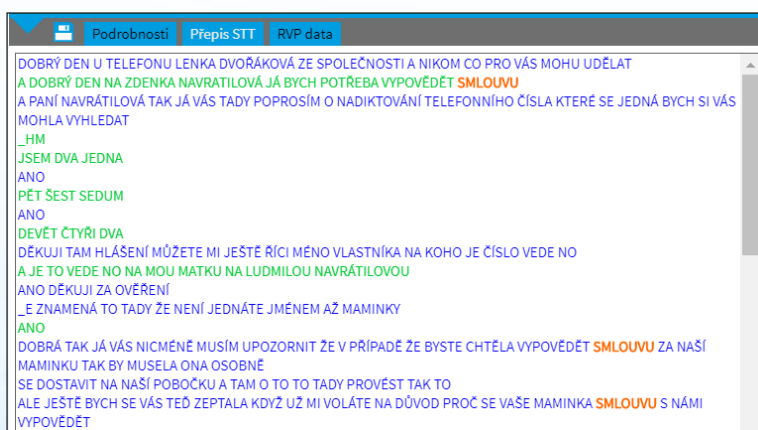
Podrobnosti Přepis STT RVP data

DOBRÝ DEN U TELEFONU LENKA DVOŘÁKOVÁ ZE SPOLEČNOSTI A NIKOM CO PRO VÁS MOHU UDĚLAT
A DOBRÝ DEN NA ZDENKA NAVRATILOVÁ JÁ BYCH POTŘEBA VYPOVĚDĚT SMLOUVU
A PANÍ NAVRÁTILOVÁ TAK JÁ VÁS TADY POPROSÍM O NADIKTOVÁNÍ TELEFONNÍHO ČÍSLA KTERÉ SE JEDNÁ BYCH SI VÁS MOHLA VYHLEDAT
_HM
JSEM DVA JEDNA
ANO
PĚT ŠEST SEDUM
ANO
DEVĚT ČTYŘI DVA
DĚKUJI TAM HLÁŠENÍ MŮŽETE MI JEŠTĚ ŘÍCI MÉNO VLASTNÍKA NA KOHO JE ČÍSLO VEDE NO
A JE TO VEDE NO NA MOU MATKU NA LUDMILOU NAVRÁTILOVOU
ANO DĚKUJI ZA OVĚŘENÍ
_E ZNAMENÁ TO TADY ŽE NENÍ JEDNÁTE JMÉNEM AŽ MAMINKY
ANO
DOBRÁ TAK JÁ VÁS NICMÉNĚ MUSÍM UPOZORNIT ŽE V PŘÍPADĚ ŽE BYSTE CHTĚLA VYPOVĚDĚT SMLOUVU ZA NAŠÍ MAMINKU TAK BY MUSELA ONA OSOBNĚ
SE DOSTAVIT NA NAŠÍ POBOČKU A TAM O TO TO TADY PROVÉST TAK TO
ALE JEŠTĚ BYCH SE VÁS TEĎ ZEPTALA KDYŽ UŽ MI VOLÁTE NA DŮVOD PROČ SE VAŠE MAMINKA SMLOUVU S NÁMI VYPOVĚDĚT